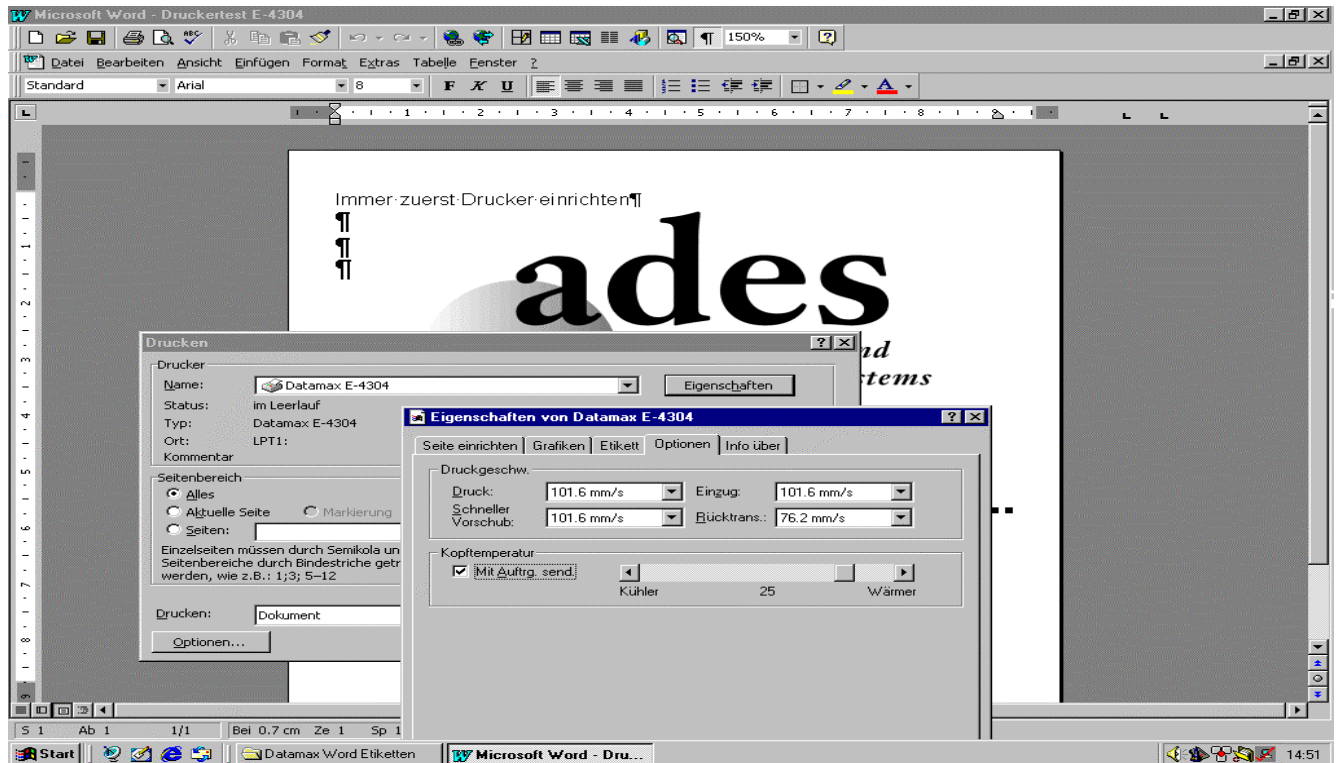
Microsoft Word - Druckertest E-4304

150%

Datei Bearbeiten Ansicht Einfügen Format Extras Tabelle Fenster ?

Standard Arial 8

F K U

Immer·zuerst·Drucker·einrichten¶
¶
¶
¶

ades

nd
stems

Drucken

Drucker
Name: Datamax E-4304
Eigenschaften
Status: im Leerlauf
Typ: Datamax E-4304
Ort: LPT1:
Kommentar

Seitenbereich
Alles
Aktuelle Seite
Markierung
Seiten:
Einzelseiten müssen durch Semikola un
Seitenbereiche durch Bindestriche getr
werden, wie z.B.: 1;3; 5–12

Drucken: Dokument
Optionen...

Eigenschaften von Datamax E-4304

Seite einrichten | Grafiken | Etikett | Optionen | Info über

Druckgeschw.
Druck: 101.6 mm/s
Einzug: 101.6 mm/s
Schneller Vorschub: 101.6 mm/s
Rücktrans.: 76.2 mm/s

Kopftemperatur
Mit Auftrg. send.
Kühler 25 Wärmer

S 1 Ab 1 1/1 Bei 0.7 cm Ze 1 Sp 1

Start Datamax Word Etiketten Microsoft Word - Dru... 14:51